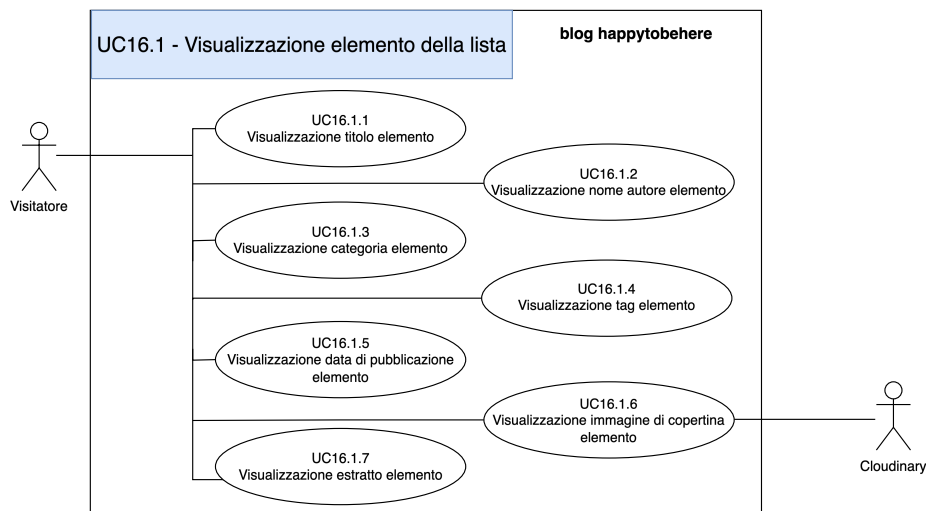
UC16.1 - Visualizzazione elemento della lista

blog happytobehere

Visitatore

UC16.1.1
Visualizzazione titolo elemento

UC16.1.2
Visualizzazione nome autore elemento

UC16.1.3
Visualizzazione categoria elemento

UC16.1.4
Visualizzazione tag elemento

UC16.1.5
Visualizzazione data di pubblicazione elemento

UC16.1.6
Visualizzazione immagine di copertina elemento

UC16.1.7
Visualizzazione estratto elemento

Cloudinary